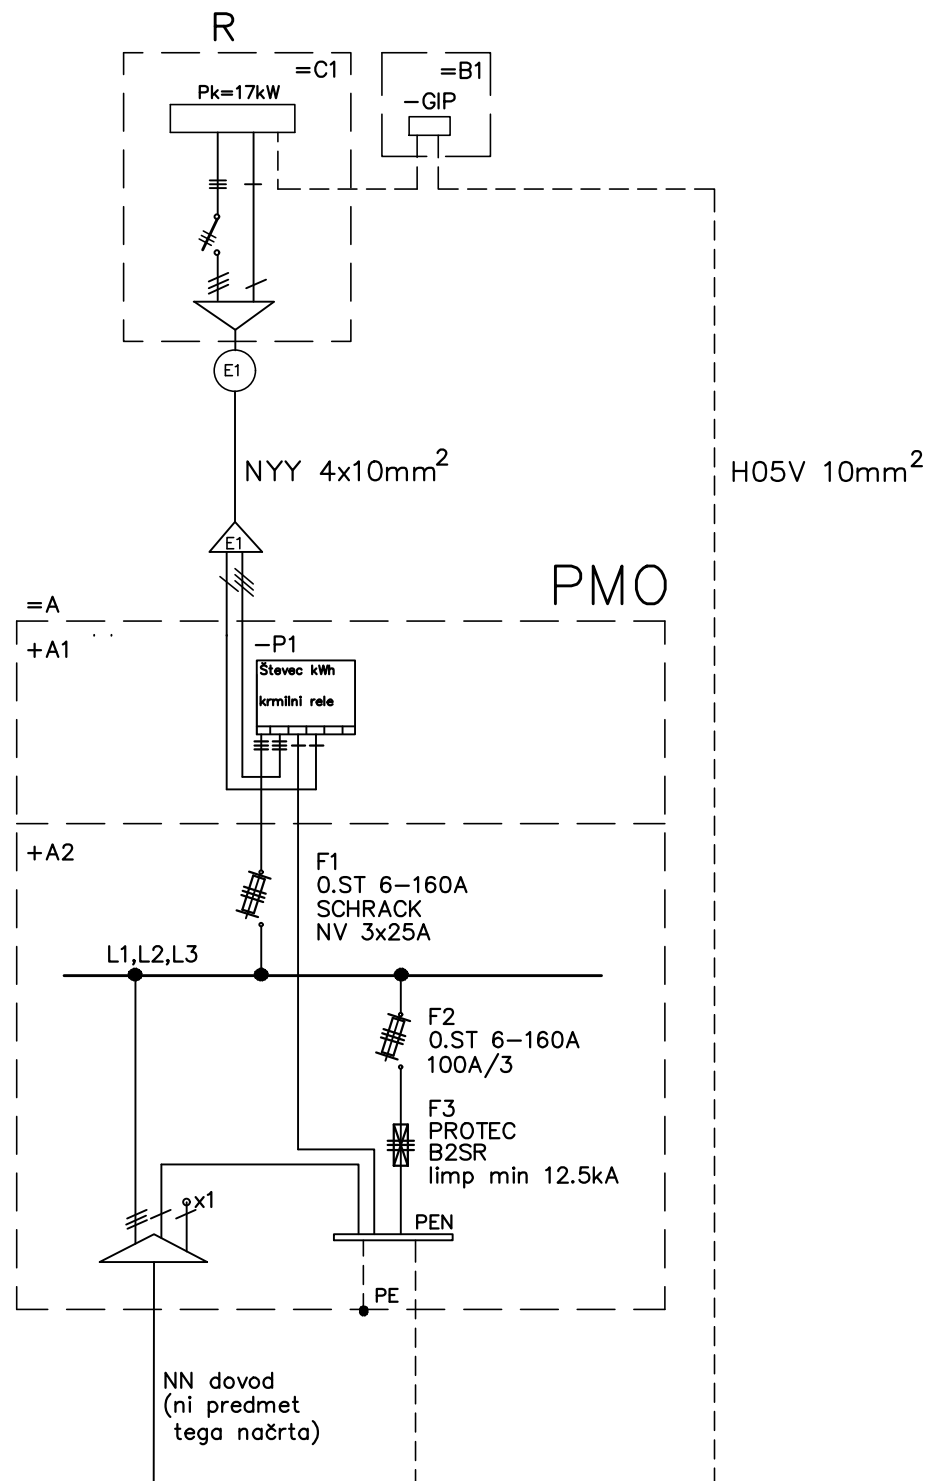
R

=C1

Pk=17kW

=B1

−GIP

E1

NYY 4x10mm$^2$

H05V 10mm$^2$

E1

PMO

=A

+A1

−P1

Števec kWh

krmilni rele

+A2

F1
0.ST 6−160A
SCHRACK
NV 3x25A

L1,L2,L3

F2
0.ST 6−160A
100A/3

F3
PROTEC
B2SR
Iimp min 12.5kA

x1

PEN

PE

NN dovod
(ni predmet
tega načrta)